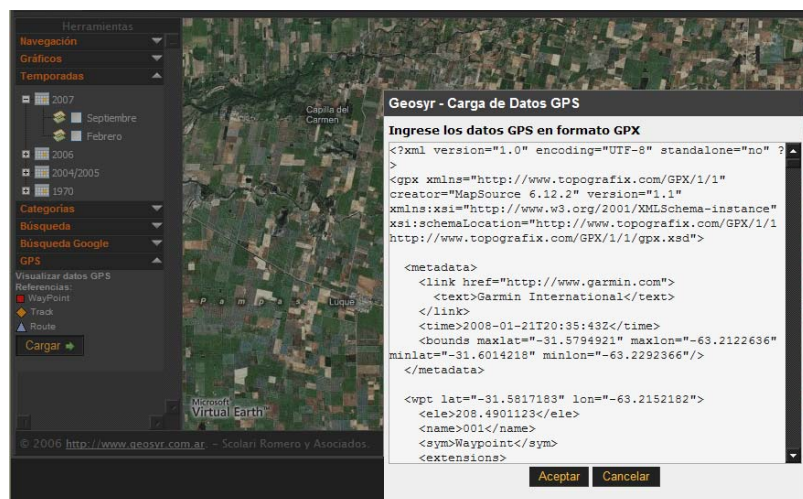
Herramientas
Navegación
Gráficos
Temporadas
2007
Septiembre
Febrero
2006
2004/2005
1970
Categorías
Búsqueda
Búsqueda Google
GPS
Visualizar datos GPS
Referencias:
WayPoint
Track
Route
Cargar

Capilla del Carmen
Pampas
Luque

Microsoft Virtual Earth

© 2006 http://www.geosyr.com.ar - Scolari Romero y Asociados.

Geosyr - Carga de Datos GPS
Ingrese los datos GPS en formato GPX
<?xml version="1.0" encoding="UTF-8" standalone="no" ?>
<gpx xmlns="http://www.topografix.com/GPX/1/1" creator="MapSource 6.12.2" version="1.1" xmlns:xsi="http://www.w3.org/2001/XMLSchema-instance" xsi:schemaLocation="http://www.topografix.com/GPX/1/1 http://www.topografix.com/GPX/1/1/gpx.xsd">

<metadata>
<link href="http://www.garmin.com">
<text>Garmin International</text>
</link>
<time>2008-01-21T20:35:43Z</time>
<bounds maxlat="-31.5794921" maxlon="-63.2122636" minlat="-31.6014218" minlon="-63.2292366"/>
</metadata>

<wpt lat="-31.5817183" lon="-63.2152182">
<ele>208.4901123</ele>
<name>001</name>
<sym>Waypoint</sym>
<extensions>

Aceptar Cancelar